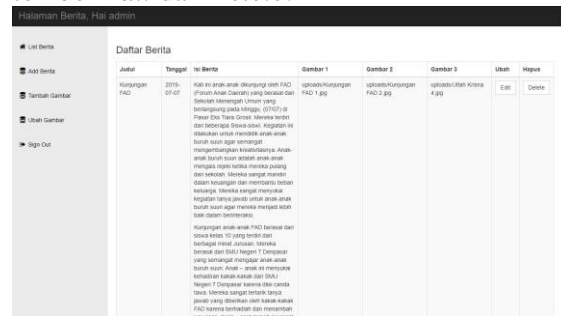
Halaman Berita, Hai admin

List Berita

Add Berita

Tambah Gambar

Ubah Gambar

Sign Out

Daftar Berita

| Judul | Tanggal | Isi Berita | Gambar 1 | Gambar 2 | Gambar 3 | Ubah | Hapus |
|---|---|---|---|---|---|---|---|
| Kunjungan FAD | 2016-07-07 | Kali ini anak-anak dikunjungi oleh FAD (Forum Anak Daerah) yang berasal dari Sekolah Menengah Umum yang berlangsung pada Minggu, (07/07) di Pasar Ebs Tiara Grosir. Mereka terdiri dari beberapa Siswa-siswi. Kegiatan ini dilakukan untuk mendidik anak-anak buruh suun agar semangat mengembangkan kreatifitasnya. Anak-anak buruh suun adalah anak-anak mengais rejeki ketika mereka pulang dari sekolah. Mereka sangat mandiri dalam keuangan dan membantu beban keluarga. Mereka sangat menyukai kegiatan tanya jawab untuk anak-anak buruh suun agar mereka menjadi lebih baik dalam berinteraksi.<br><br>Kunjungan anak-anak FAD berasal dari siswa kelas 10 yang terdiri dari berbagai minat Jurusan. Mereka berasal dari SMU Negeri 7 Denpasar yang semangat mengajar anak-anak buruh suun. Anak – anak ini menyukai kehadiran kakak-kakak dari SMU Negeri 7 Denpasar karena diisi canda tawa. Mereka sangat tertarik tanya jawab yang diberikan oleh kakak-kakak FAD karena berhadiah dan menambah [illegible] | uploads/Kunjungan FAD 1.jpg | uploads/Kunjungan FAD 2.jpg | uploads/Ulah Krisna 4.jpg | Edit | Delete |